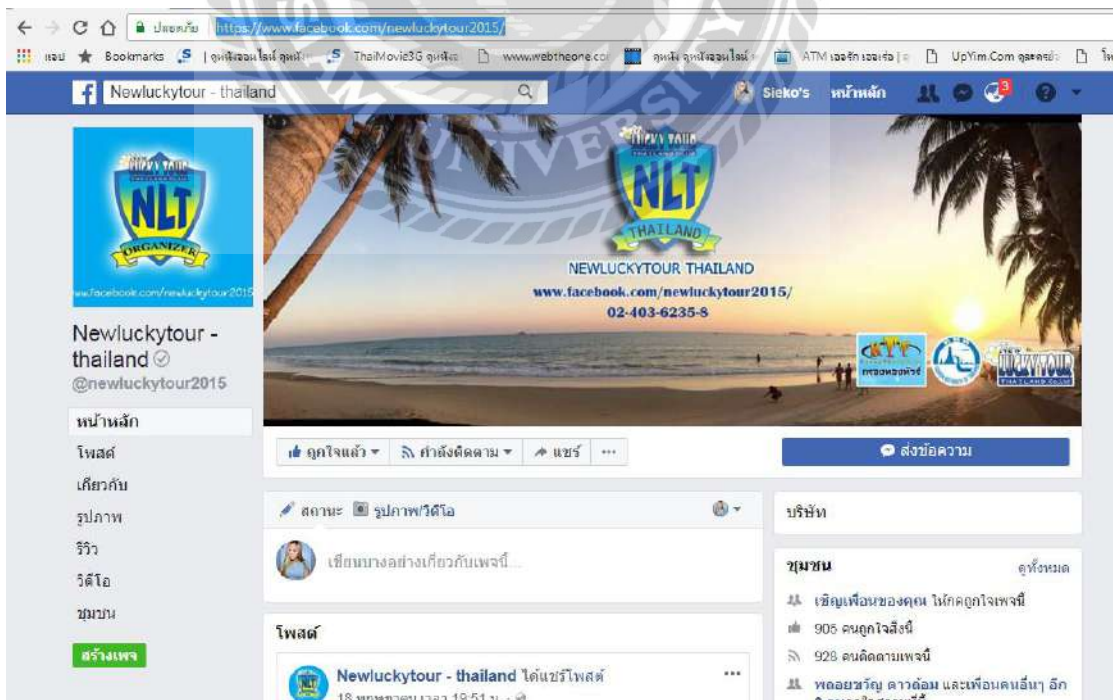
ปลอดภัย https://www.facebook.com/newluckytour2015/

แอป Bookmarks | ดูหนังออนไลน์ ดูหนัง ThaiMovie3G ดูหนัง www.webtheone.com ดูหนัง ดูหนังออนไลน์ ATM เฮอร์ก เฮอร์ง UpYim.Com ดูละคร

Newluckytour - thailand

Sieko's หน้าหลัก 3

LUCKY TOUR
NLT
ORGANIZER
www.facebook.com/newluckytour2015

LUCKY TOUR
NLT
THAILAND
NEWLUCKYTOUR THAILAND
www.facebook.com/newluckytour2015/
02-403-6235-8

Newluckytour - thailand
@newluckytour2015

หน้าหลัก
โพสต์
เกี่ยวกับ
รูปภาพ
รีวิว
วิดีโอ
ชุมชน
สร้างเพจ

ถูกใจแล้ว ▾ กำลังติดตาม ▾ แชร์ ···

ส่งข้อความ

สถานะ รูปภาพ/วิดีโอ

เขียนบางอย่างเกี่ยวกับเพจนี้...

โพสต์

Newluckytour - thailand ได้แชร์โพสต์
18 พฤษภาคม เวลา 19:51 น.

บริษัท

ชุมชน
ดูทั้งหมด
เชิญเพื่อนของคุณ ให้กดถูกใจเพจนี้
905 คนถูกใจสิ่งนี้
928 คนติดตามเพจนี้
พลอยขวัญ ดาวล้อม และเพื่อนคนอื่นๆ อีก